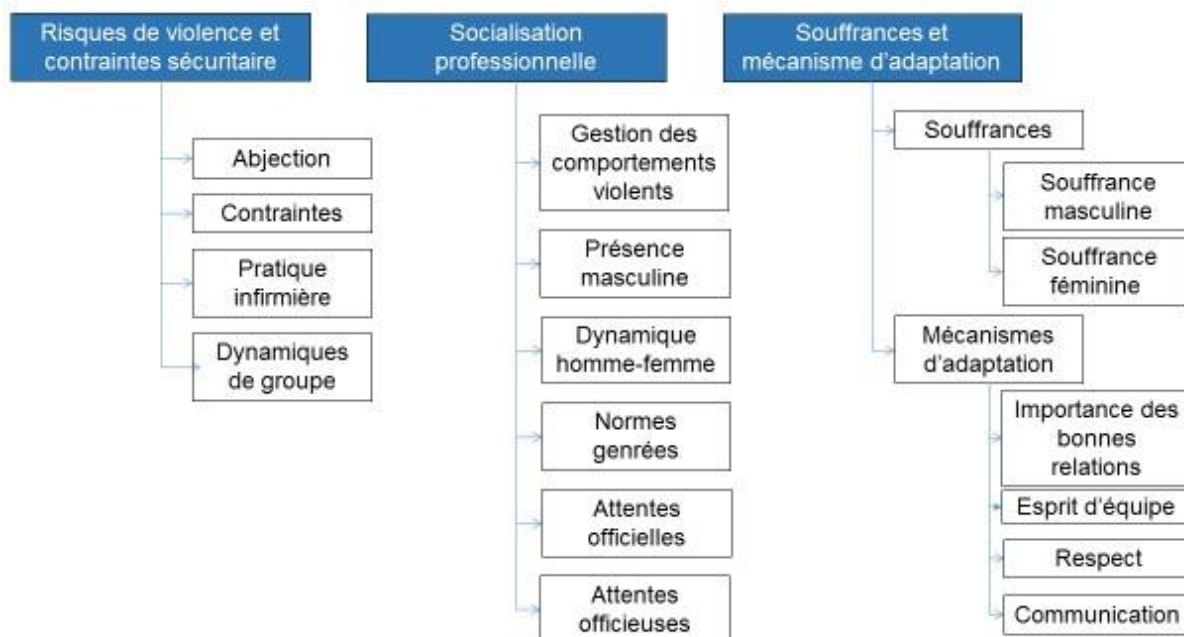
Risques de violence et contraintes sécuritaire

Abjection

Contraintes

Pratique infirmière

Dynamiques de groupe

Socialisation professionnelle

Gestion des comportements violents

Présence masculine

Dynamique homme-femme

Normes genrées

Attentes officielles

Attentes officieuses

Souffrances et mécanisme d'adaptation

Souffrances

Souffrance masculine

Souffrance féminine

Mécanismes d'adaptation

Importance des bonnes relations

Esprit d'équipe

Respect

Communication